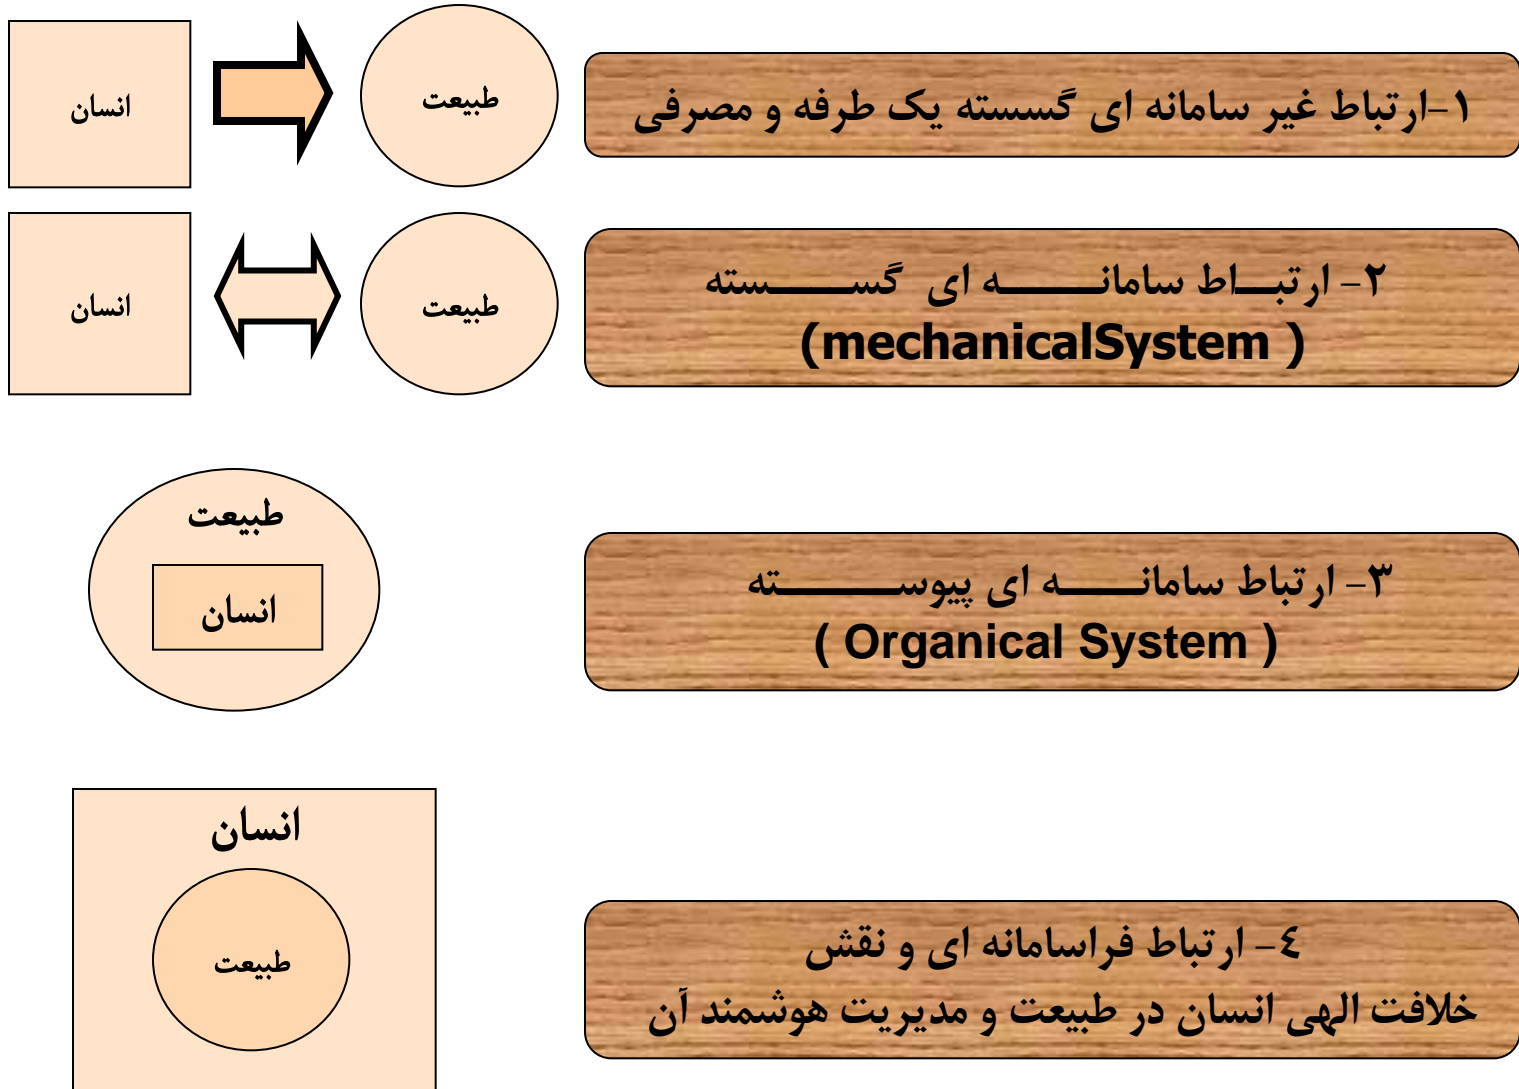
۱-ارتباط غیر سامانه ای گسسته یک طرفه و مصرفی

طبیعت

انسان

۲- ارتبــاط سامانـــه ای گســـسته
(mechanicalSystem )

طبیعت

انسان

۳- ارتباط سامانـــه ای پیوســـته
( Organical System )

طبیعت

انسان

٤- ارتباط فراسامانه ای و نقش
خلافت الهی انسان در طبیعت و مدیریت هوشمند آن

انسان

طبیعت